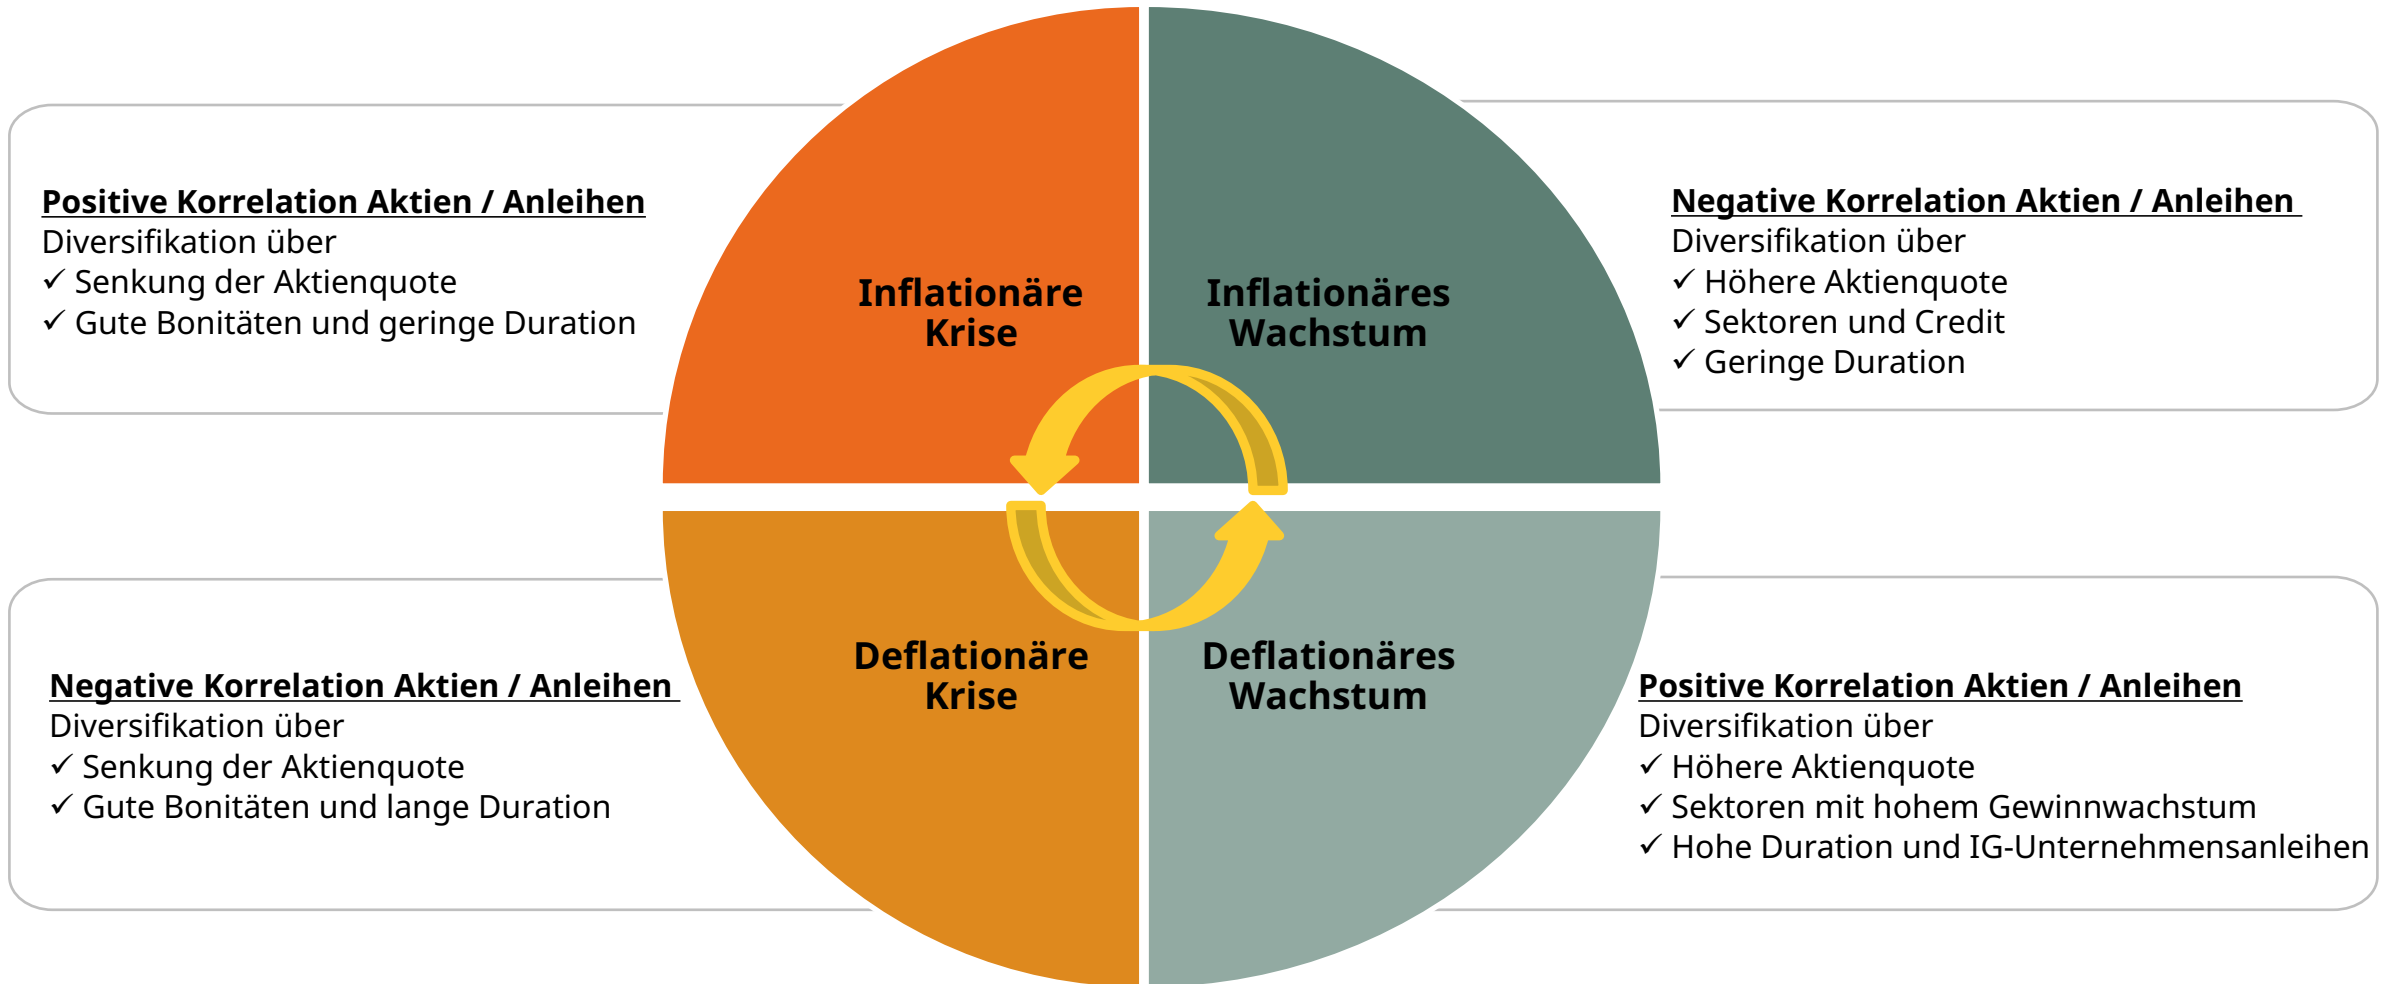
Positive Korrelation Aktien / Anleihen
Diversifikation über
✓ Senkung der Aktienquote
✓ Gute Bonitäten und geringe Duration

Inflationäre Krise

Inflationäres Wachstum

Negative Korrelation Aktien / Anleihen
Diversifikation über
✓ Höhere Aktienquote
✓ Sektoren und Credit
✓ Geringe Duration

Negative Korrelation Aktien / Anleihen
Diversifikation über
✓ Senkung der Aktienquote
✓ Gute Bonitäten und lange Duration

Deflationäre Krise

Deflationäres Wachstum

Positive Korrelation Aktien / Anleihen
Diversifikation über
✓ Höhere Aktienquote
✓ Sektoren mit hohem Gewinnwachstum
✓ Hohe Duration und IG-Unternehmensanleihen